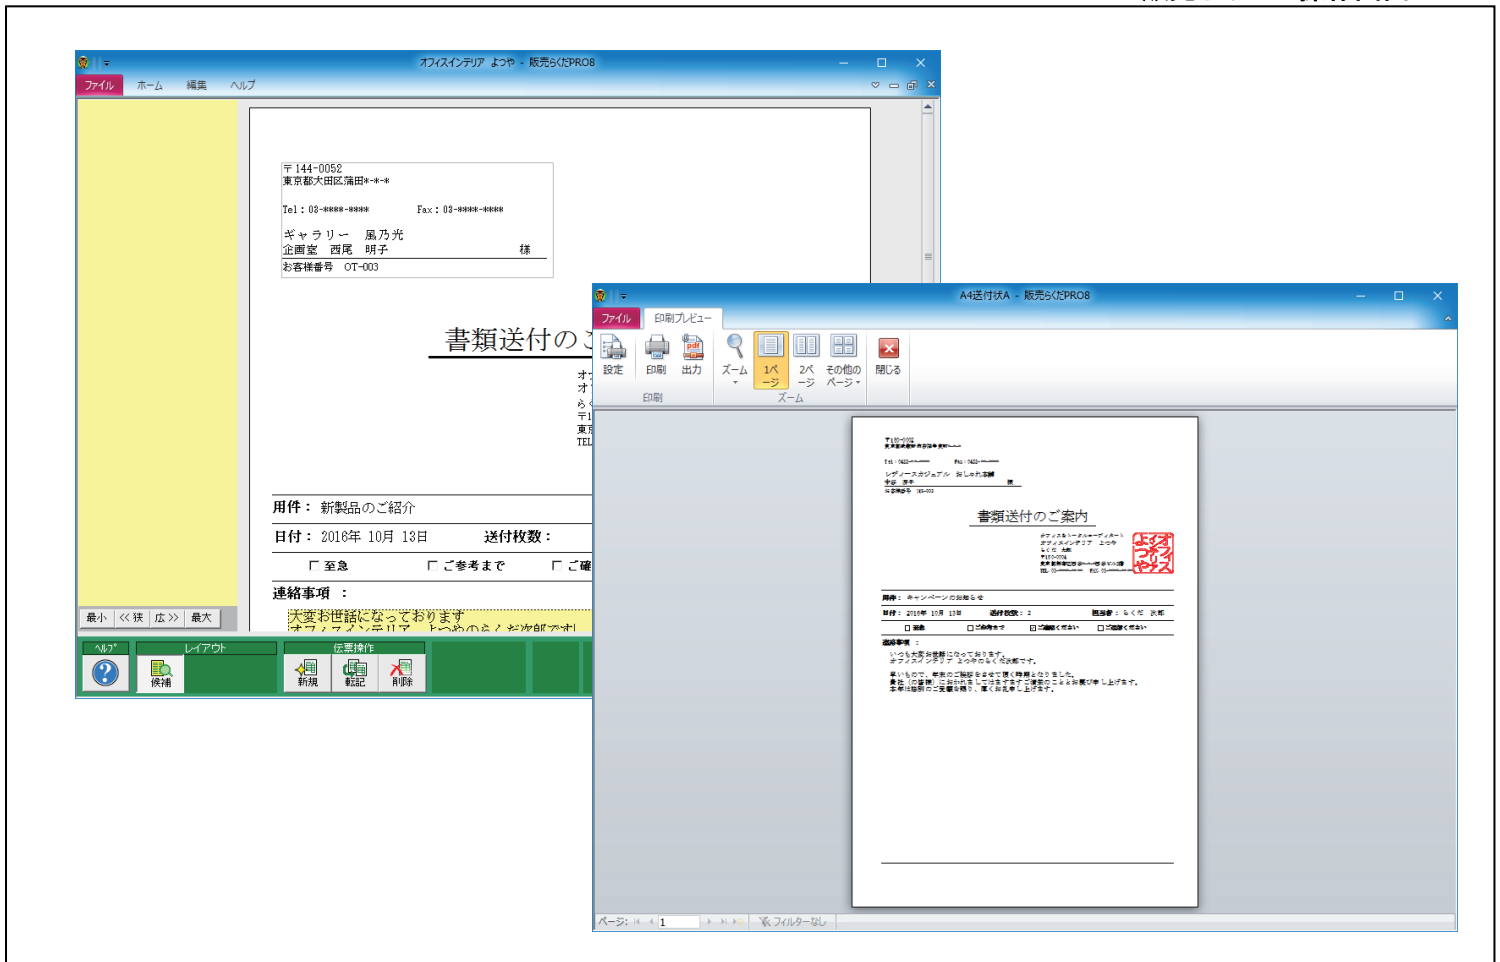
オフィスインテリア よつや - 販売らくだPRO8

ファイル　ホーム　編集　ヘルプ

〒144-0052
東京都大田区蒲田*-*-*

Tel：03-****-****　　Fax：03-****-****

ギャラリー　風乃光
企画室　西尾　明子　　様

お客様番号　OT-003

書類送付のご

オ
オ
ら
〒1
東
TEL

用件：　新製品のご紹介

日付：　2016年　10月　13日　　送付枚数：

□ 至急　　□ ご参考まで　　□ ご確

連絡事項　：

大変お世話になっております
オフィスインテリア　よつやのらくだ次郎です！

最小　<<狭　広>>　最大

ヘルプ　レイアウト　伝票操作

候補　新規　転記　削除

A4送付状A - 販売らくだPRO8

ファイル　印刷プレビュー

設定　印刷　出力　ズーム　1ページ　2ページ　その他のページ　閉じる

印刷　ズーム

書類送付のご案内

ページ：　1　フィルターなし